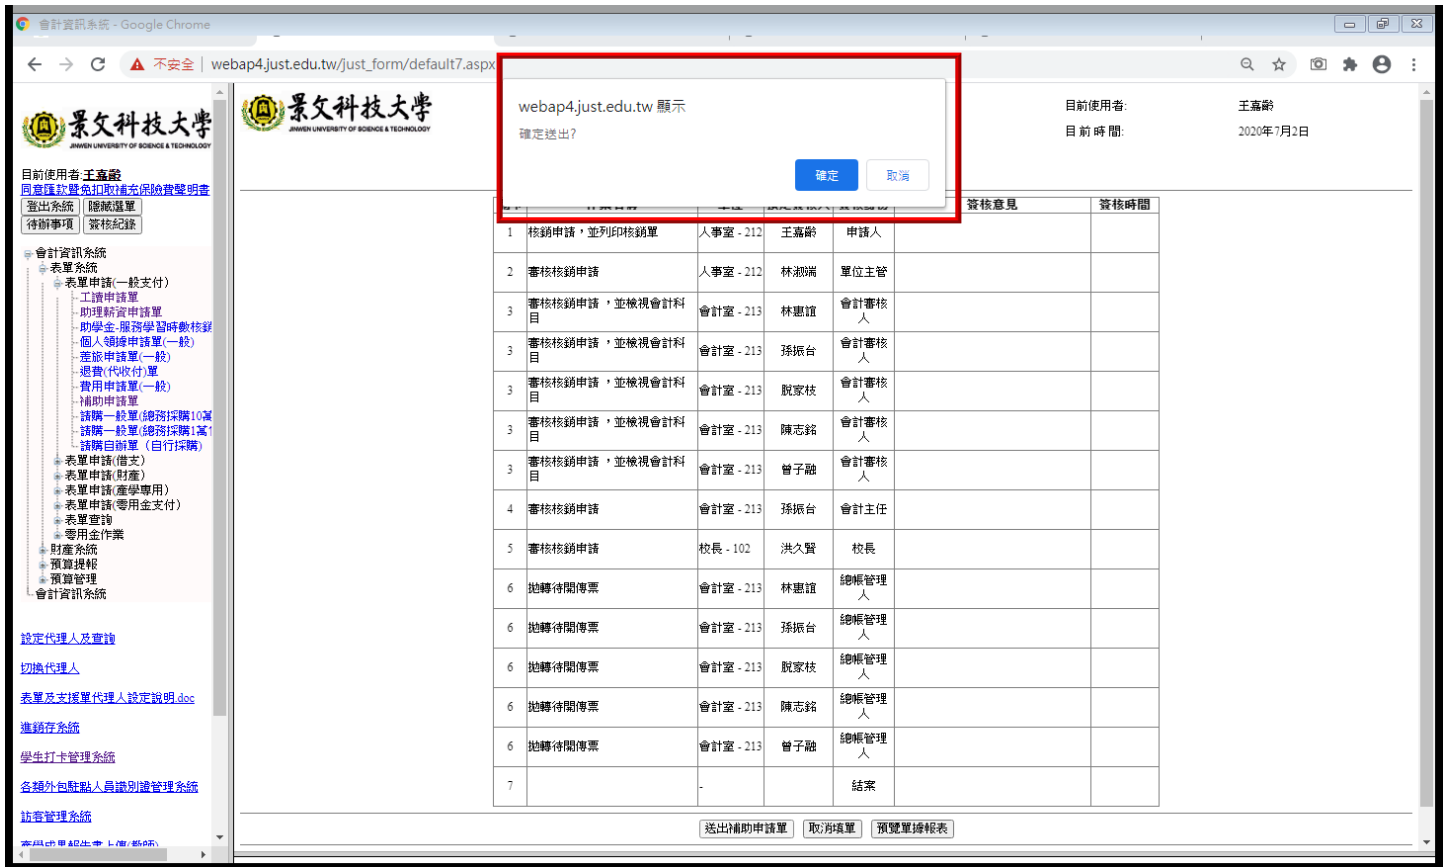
會計資訊系統 - Google Chrome

不安全 | webap4.just.edu.tw/just_form/default7.aspx

景文科技大學
JINWEN UNIVERSITY OF SCIENCE & TECHNOLOGY

目前使用者:王嘉齡
同意匯款暨免扣取補充保險費聲明書
登出系統 隱藏選單
待辦事項 簽核紀錄

會計資訊系統
表單系統
表單申請(一般支付)
工讀申請單
助理薪資申請單
助學金-服務學習時數核銷
個人領據申請單(一般)
差旅申請單(一般)
退費(代收付)單
費用申請單(一般)
補助申請單
請購一般單(總務採購10萬
請購一般單(總務採購1萬
請購自辦單(自行採購)
表單申請(借支)
表單申請(財產)
表單申請(產學專用)
表單申請(零用金支付)
表單查詢
零用金作業
財產系統
預算提報
預算管理
會計資訊系統

設定代理人及查詢
切換代理人
表單及支援單代理人設定說明.doc
進銷存系統
學生打卡管理系統
各類外包駐點人員識別證管理系統
訪客管理系統

景文科技大學
JINWEN UNIVERSITY OF SCIENCE & TECHNOLOGY

目前使用者: 王嘉齡
目前時間: 2020年7月2日

webap4.just.edu.tw 顯示
確定送出?
確定 取消

| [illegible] | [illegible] | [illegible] | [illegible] | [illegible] | 簽核意見 | 簽核時間 |
|---|---|---|---|---|---|---|
| 1 | 核銷申請，並列印核銷單 | 人事室 - 212 | 王嘉齡 | 申請人 | | |
| 2 | 審核核銷申請 | 人事室 - 212 | 林淑端 | 單位主管 | | |
| 3 | 審核核銷申請 ，並檢視會計科目 | 會計室 - 213 | 林惠誼 | 會計審核人 | | |
| 3 | 審核核銷申請 ，並檢視會計科目 | 會計室 - 213 | 孫振台 | 會計審核人 | | |
| 3 | 審核核銷申請 ，並檢視會計科目 | 會計室 - 213 | 脫家枝 | 會計審核人 | | |
| 3 | 審核核銷申請 ，並檢視會計科目 | 會計室 - 213 | 陳志銘 | 會計審核人 | | |
| 3 | 審核核銷申請 ，並檢視會計科目 | 會計室 - 213 | 曾子融 | 會計審核人 | | |
| 4 | 審核核銷申請 | 會計室 - 213 | 孫振台 | 會計主任 | | |
| 5 | 審核核銷申請 | 校長 - 102 | 洪久賢 | 校長 | | |
| 6 | 拋轉待開傳票 | 會計室 - 213 | 林惠誼 | 總帳管理人 | | |
| 6 | 拋轉待開傳票 | 會計室 - 213 | 孫振台 | 總帳管理人 | | |
| 6 | 拋轉待開傳票 | 會計室 - 213 | 脫家枝 | 總帳管理人 | | |
| 6 | 拋轉待開傳票 | 會計室 - 213 | 陳志銘 | 總帳管理人 | | |
| 6 | 拋轉待開傳票 | 會計室 - 213 | 曾子融 | 總帳管理人 | | |
| 7 | | - | | 結案 | | |

送出補助申請單 取消填單 預覽單據報表